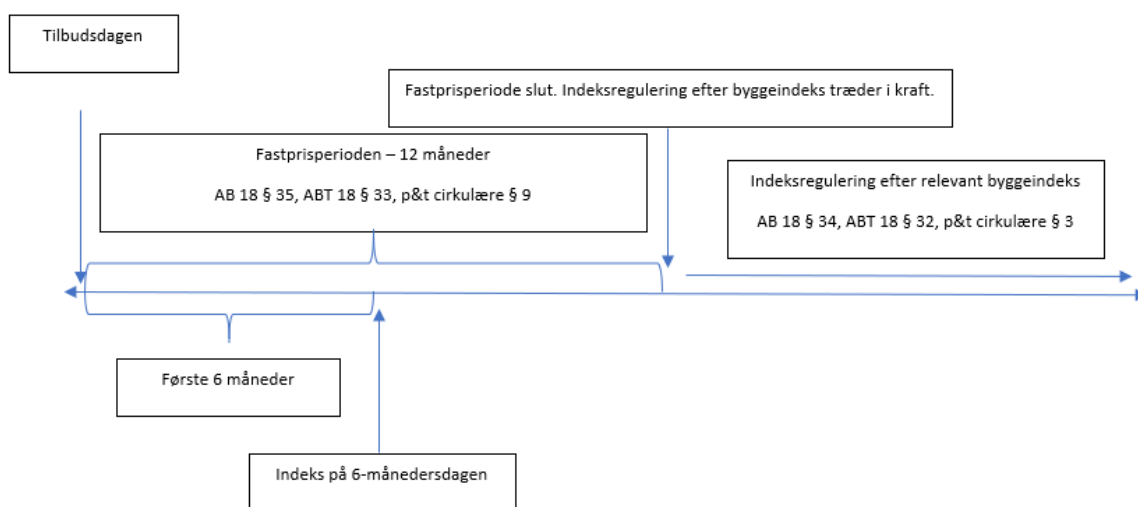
Tilbudsdagen

Fastprisperiode slut. Indeksregulering efter byggeindeks træder i kraft.

Fastprisperioden – 12 måneder

AB 18 § 35, ABT 18 § 33, p&t cirkulære § 9

Indeksregulering efter relevant byggeindeks

AB 18 § 34, ABT 18 § 32, p&t cirkulære § 3

Første 6 måneder

Indeks på 6-månedersdagen